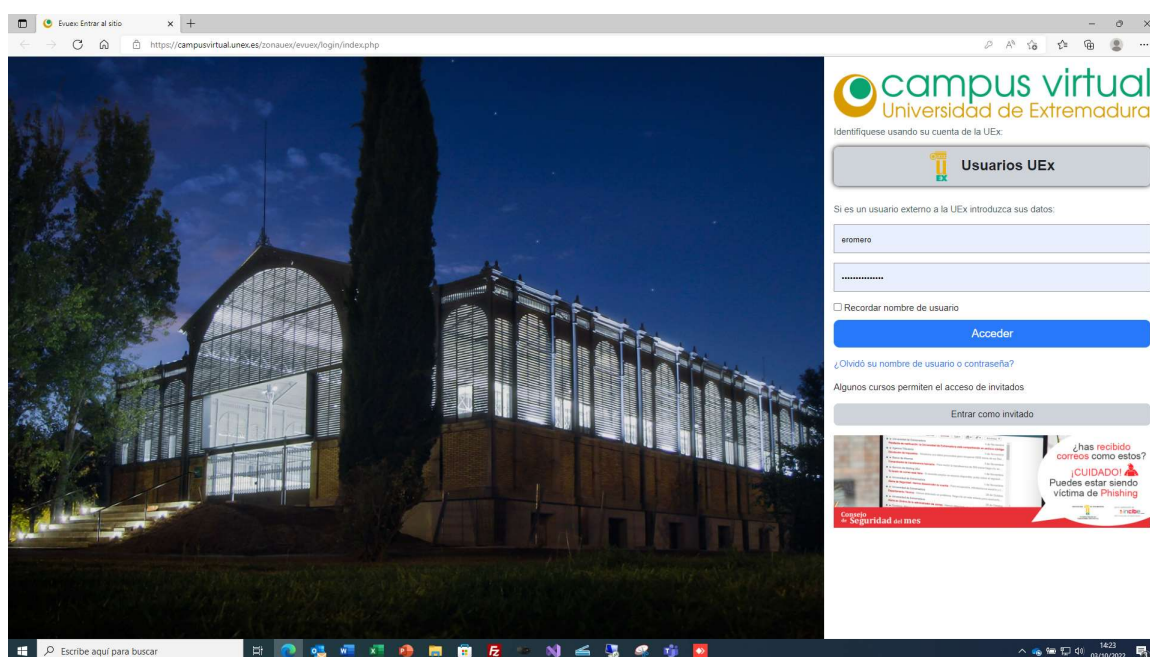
Evuex: Entrar al sitio
https://campusvirtual.unex.es/zonauex/evuex/login/index.php

campus virtual
Universidad de Extremadura
Identifíquese usando su cuenta de la UEx:

Usuarios UEx

Si es un usuario externo a la UEx introduzca sus datos:

eromero

••••••••••••••

Recordar nombre de usuario

Acceder

¿Olvidó su nombre de usuario o contraseña?

Algunos cursos permiten el acceso de invitados

Entrar como invitado

¿has recibido correos como estos?
¡CUIDADO!
Puedes estar siendo víctima de Phishing
Consejo de Seguridad del mes

Escribe aquí para buscar
14:23
03/10/2022